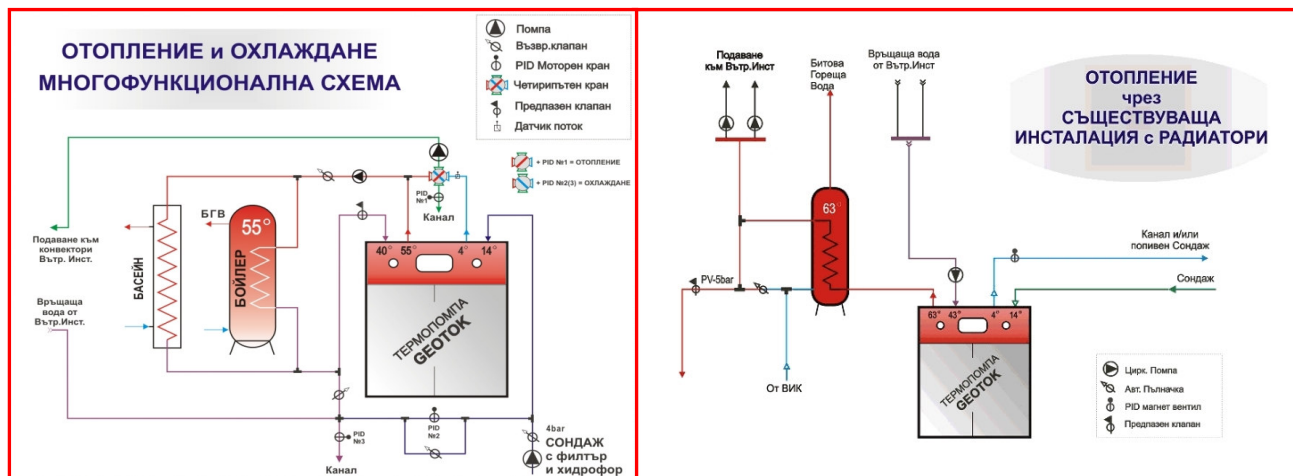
ОТОПЛЕНИЕ и ОХЛАЖДАНЕ
МНОГОФУНКЦИОНАЛНА СХЕМА

Помпа
Възвр.клапан
PID Моторен кран
Четирипътен кран
Предпазен клапан
Датчик поток

+ PID №1 = ОТОПЛЕНИЕ
+ PID №2(3) = ОХЛАЖДАНЕ

PID №1
Канал

Подаване към конвектори Вътр. Инст.

Връщаща вода от Вътр.Инст.

БАСЕЙН

БГВ

55°

БОЙЛЕР

40° 55° 4° 14°

ТЕРМОПОМПА GEOTOK

PID №3
Канал

PID №2

4bar
СОНДАЖ с филтър и хидрофор

Подаване към Вътр.Инст

Битова Гореща Вода

Връщаща вода от Вътр.Инст

ОТОПЛЕНИЕ чрез СЪЩЕСТВУВАЩА ИНСТАЛАЦИЯ с РАДИАТОРИ

63°

PV-5bar

От ВИК

Канал и/или попивен Сондаж

Сондаж

63° 43° 4° 14°

ТЕРМОПОМПА GEOTOK

Цирк. Помпа
Авт. Пълначка
PID магнет вентил
Предпазен клапан